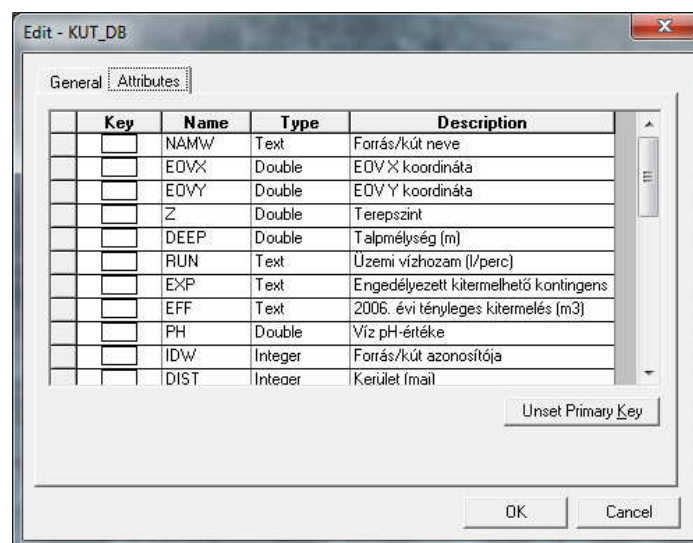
Edit - KUT_DB

General Attributes

| Key | Name | Type | Description |
|---|---|---|---|
| | NAMW | Text | Forrás/kút neve |
| | EOVX | Double | EOV X koordináta |
| | EOVY | Double | EOV Y koordináta |
| | Z | Double | Terepszint |
| | DEEP | Double | Talpmélység (m) |
| | RUN | Text | Üzemi vízhozam (l/perc) |
| | EXP | Text | Engedélyezett kitermelhető kontingens |
| | EFF | Text | 2006. évi tényleges kitermelés (m3) |
| | PH | Double | Víz pH-értéke |
| | IDW | Integer | Forrás/kút azonosítója |
| | DIST | Integer | Kerület (mai) |

Unset Primary Key

OK Cancel